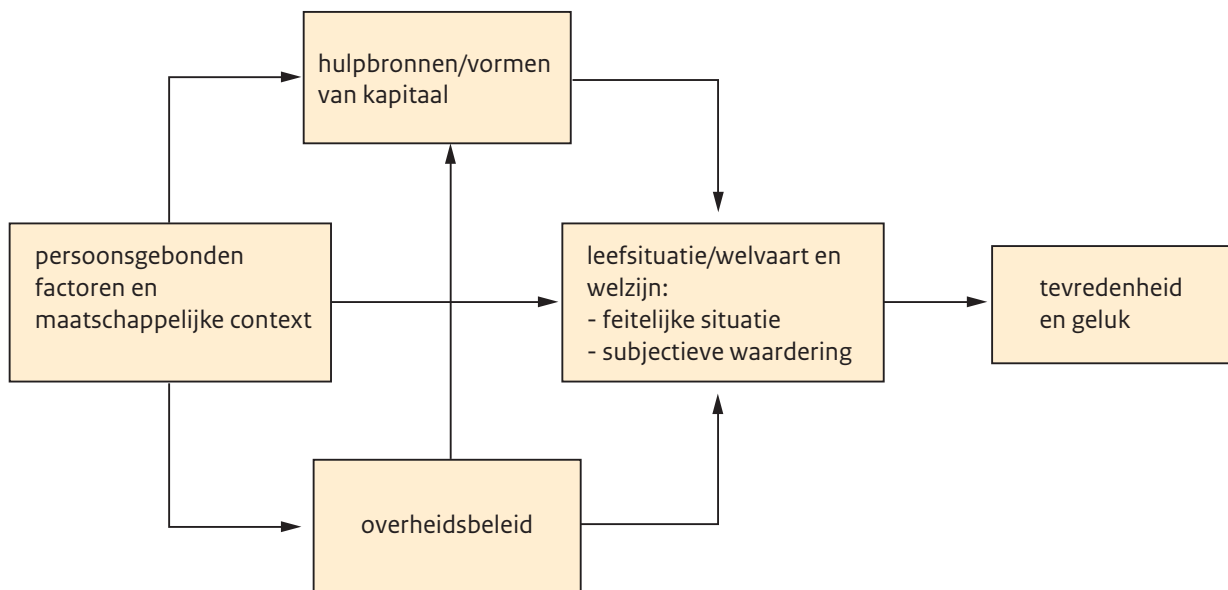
hulpbronnen/vormen van kapitaal

persoonsgebonden factoren en maatschappelijke context

leefsituatie/welvaart en welzijn:
- feitelijke situatie
- subjectieve waardering

tevredenheid en geluk

overheidsbeleid